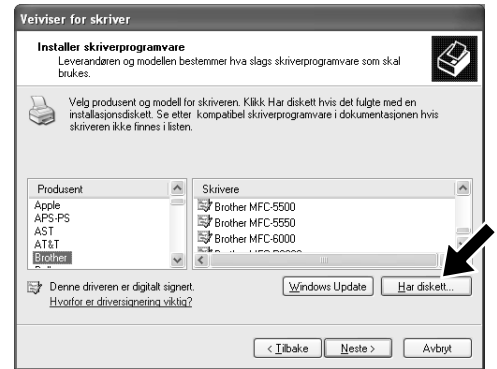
Veiviser for skriver

Installer skriverprogramvare
Leverandøren og modellen bestemmer hva slags skriverprogramvare som skal brukes.

Velg produsent og modell for skriveren. Klikk Har diskett hvis det fulgte med en installasjonsdiskett. Se etter kompatibel skriverprogramvare i dokumentasjonen hvis skriveren ikke finnes i listen.

| Produsent |
|---|
| Apple |
| APS-PS |
| AST |
| AT&T |
| Brother |

| Skrivere |
|---|
| Brother MFC-5500 |
| Brother MFC-5550 |
| Brother MFC-6000 |
| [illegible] |

Denne driveren er digitalt signert.
Hvorfor er driversignering viktig?

Windows Update
Har diskett...

< Tilbake
Neste >
Avbryt